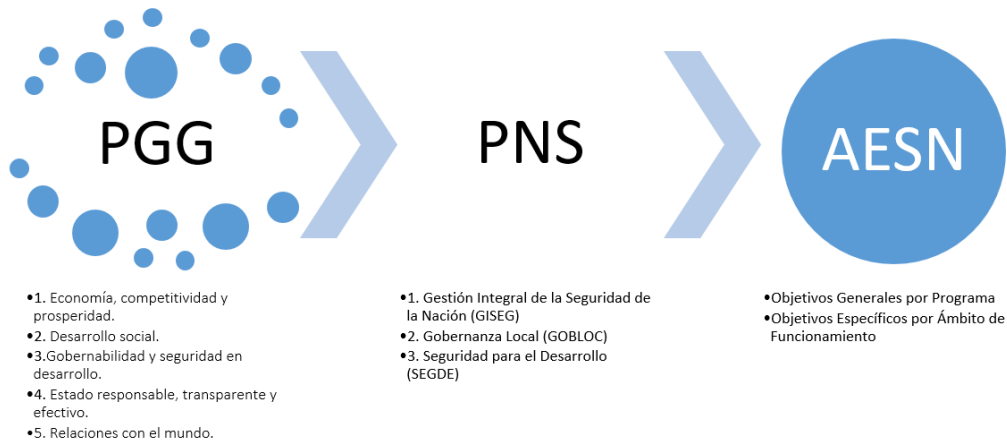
PGG

PNS

AESN

•1. Economía, competitividad y prosperidad.
•2. Desarrollo social.
•3.Gobernabilidad y seguridad en desarrollo.
•4. Estado responsable, transparente y efectivo.
•5. Relaciones con el mundo.

•1. Gestión Integral de la Seguridad de la Nación (GISEG)
•2. Gobernanza Local (GOBLOC)
•3. Seguridad para el Desarrollo (SEGDE)

•Objetivos Generales por Programa
•Objetivos Específicos por Ámbito de Funcionamiento